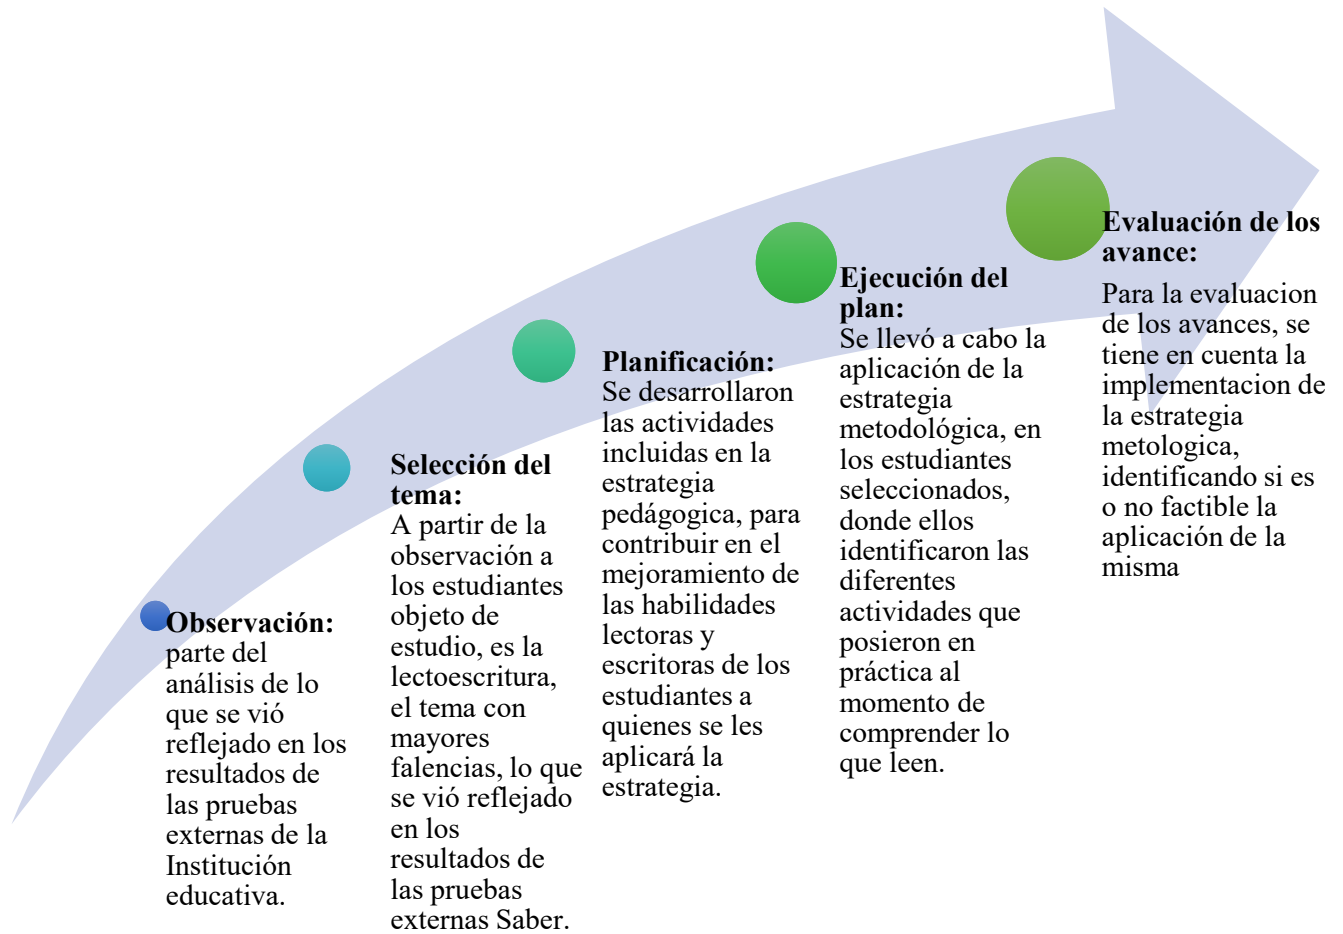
**Observación:** parte del análisis de lo que se vió reflejado en los resultados de las pruebas externas de la Institución educativa.

**Selección del tema:** A partir de la observación a los estudiantes objeto de estudio, es la lectoescritura, el tema con mayores falencias, lo que se vió reflejado en los resultados de las pruebas externas Saber.

**Planificación:** Se desarrollaron las actividades incluidas en la estrategia pedágogica, para contribuir en el mejoramiento de las habilidades lectoras y escritoras de los estudiantes a quienes se les aplicará la estrategia.

**Ejecución del plan:** Se llevó a cabo la aplicación de la estrategia metodológica, en los estudiantes seleccionados, donde ellos identificaron las diferentes actividades que posieron en práctica al momento de comprender lo que leen.

**Evaluación de los avance:** Para la evaluacion de los avances, se tiene en cuenta la implementacion de la estrategia metologica, identificando si es o no factible la aplicación de la misma